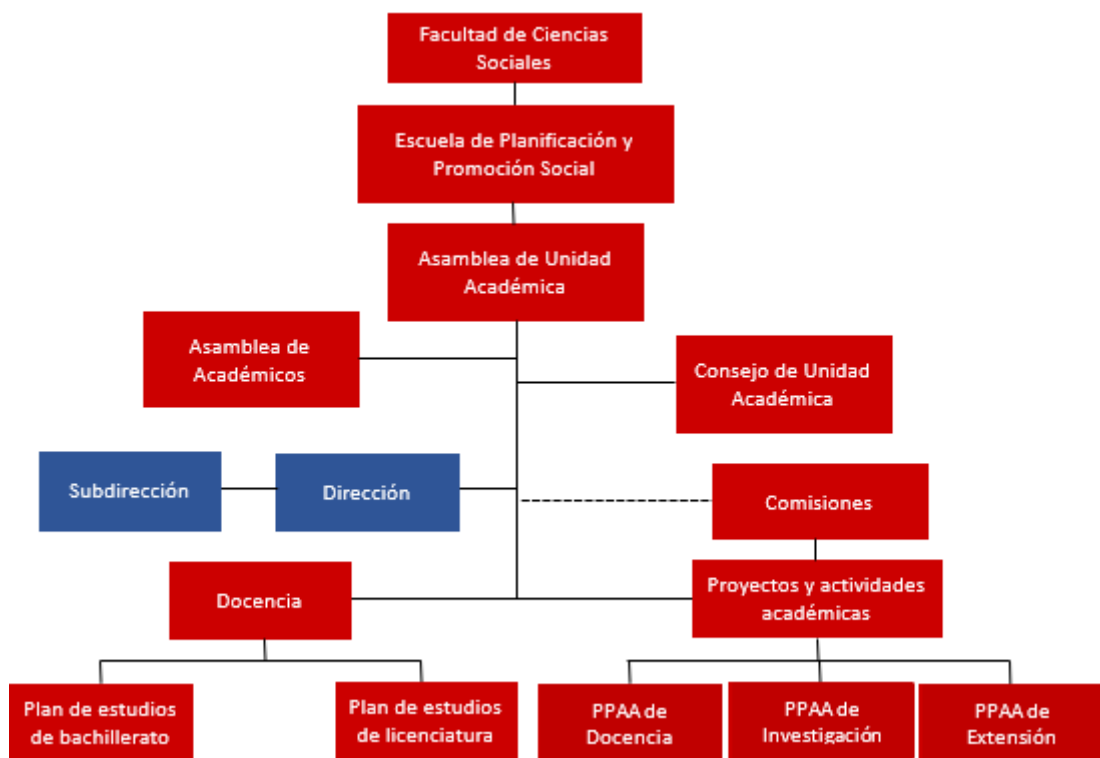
Facultad de Ciencias Sociales

Escuela de Planificación y Promoción Social

Asamblea de Unidad Académica

Asamblea de Académicos

Consejo de Unidad Académica

Subdirección

Dirección

Comisiones

Docencia

Proyectos y actividades académicas

Plan de estudios de bachillerato

Plan de estudios de licenciatura

PPAA de Docencia

PPAA de Investigación

PPAA de Extensión